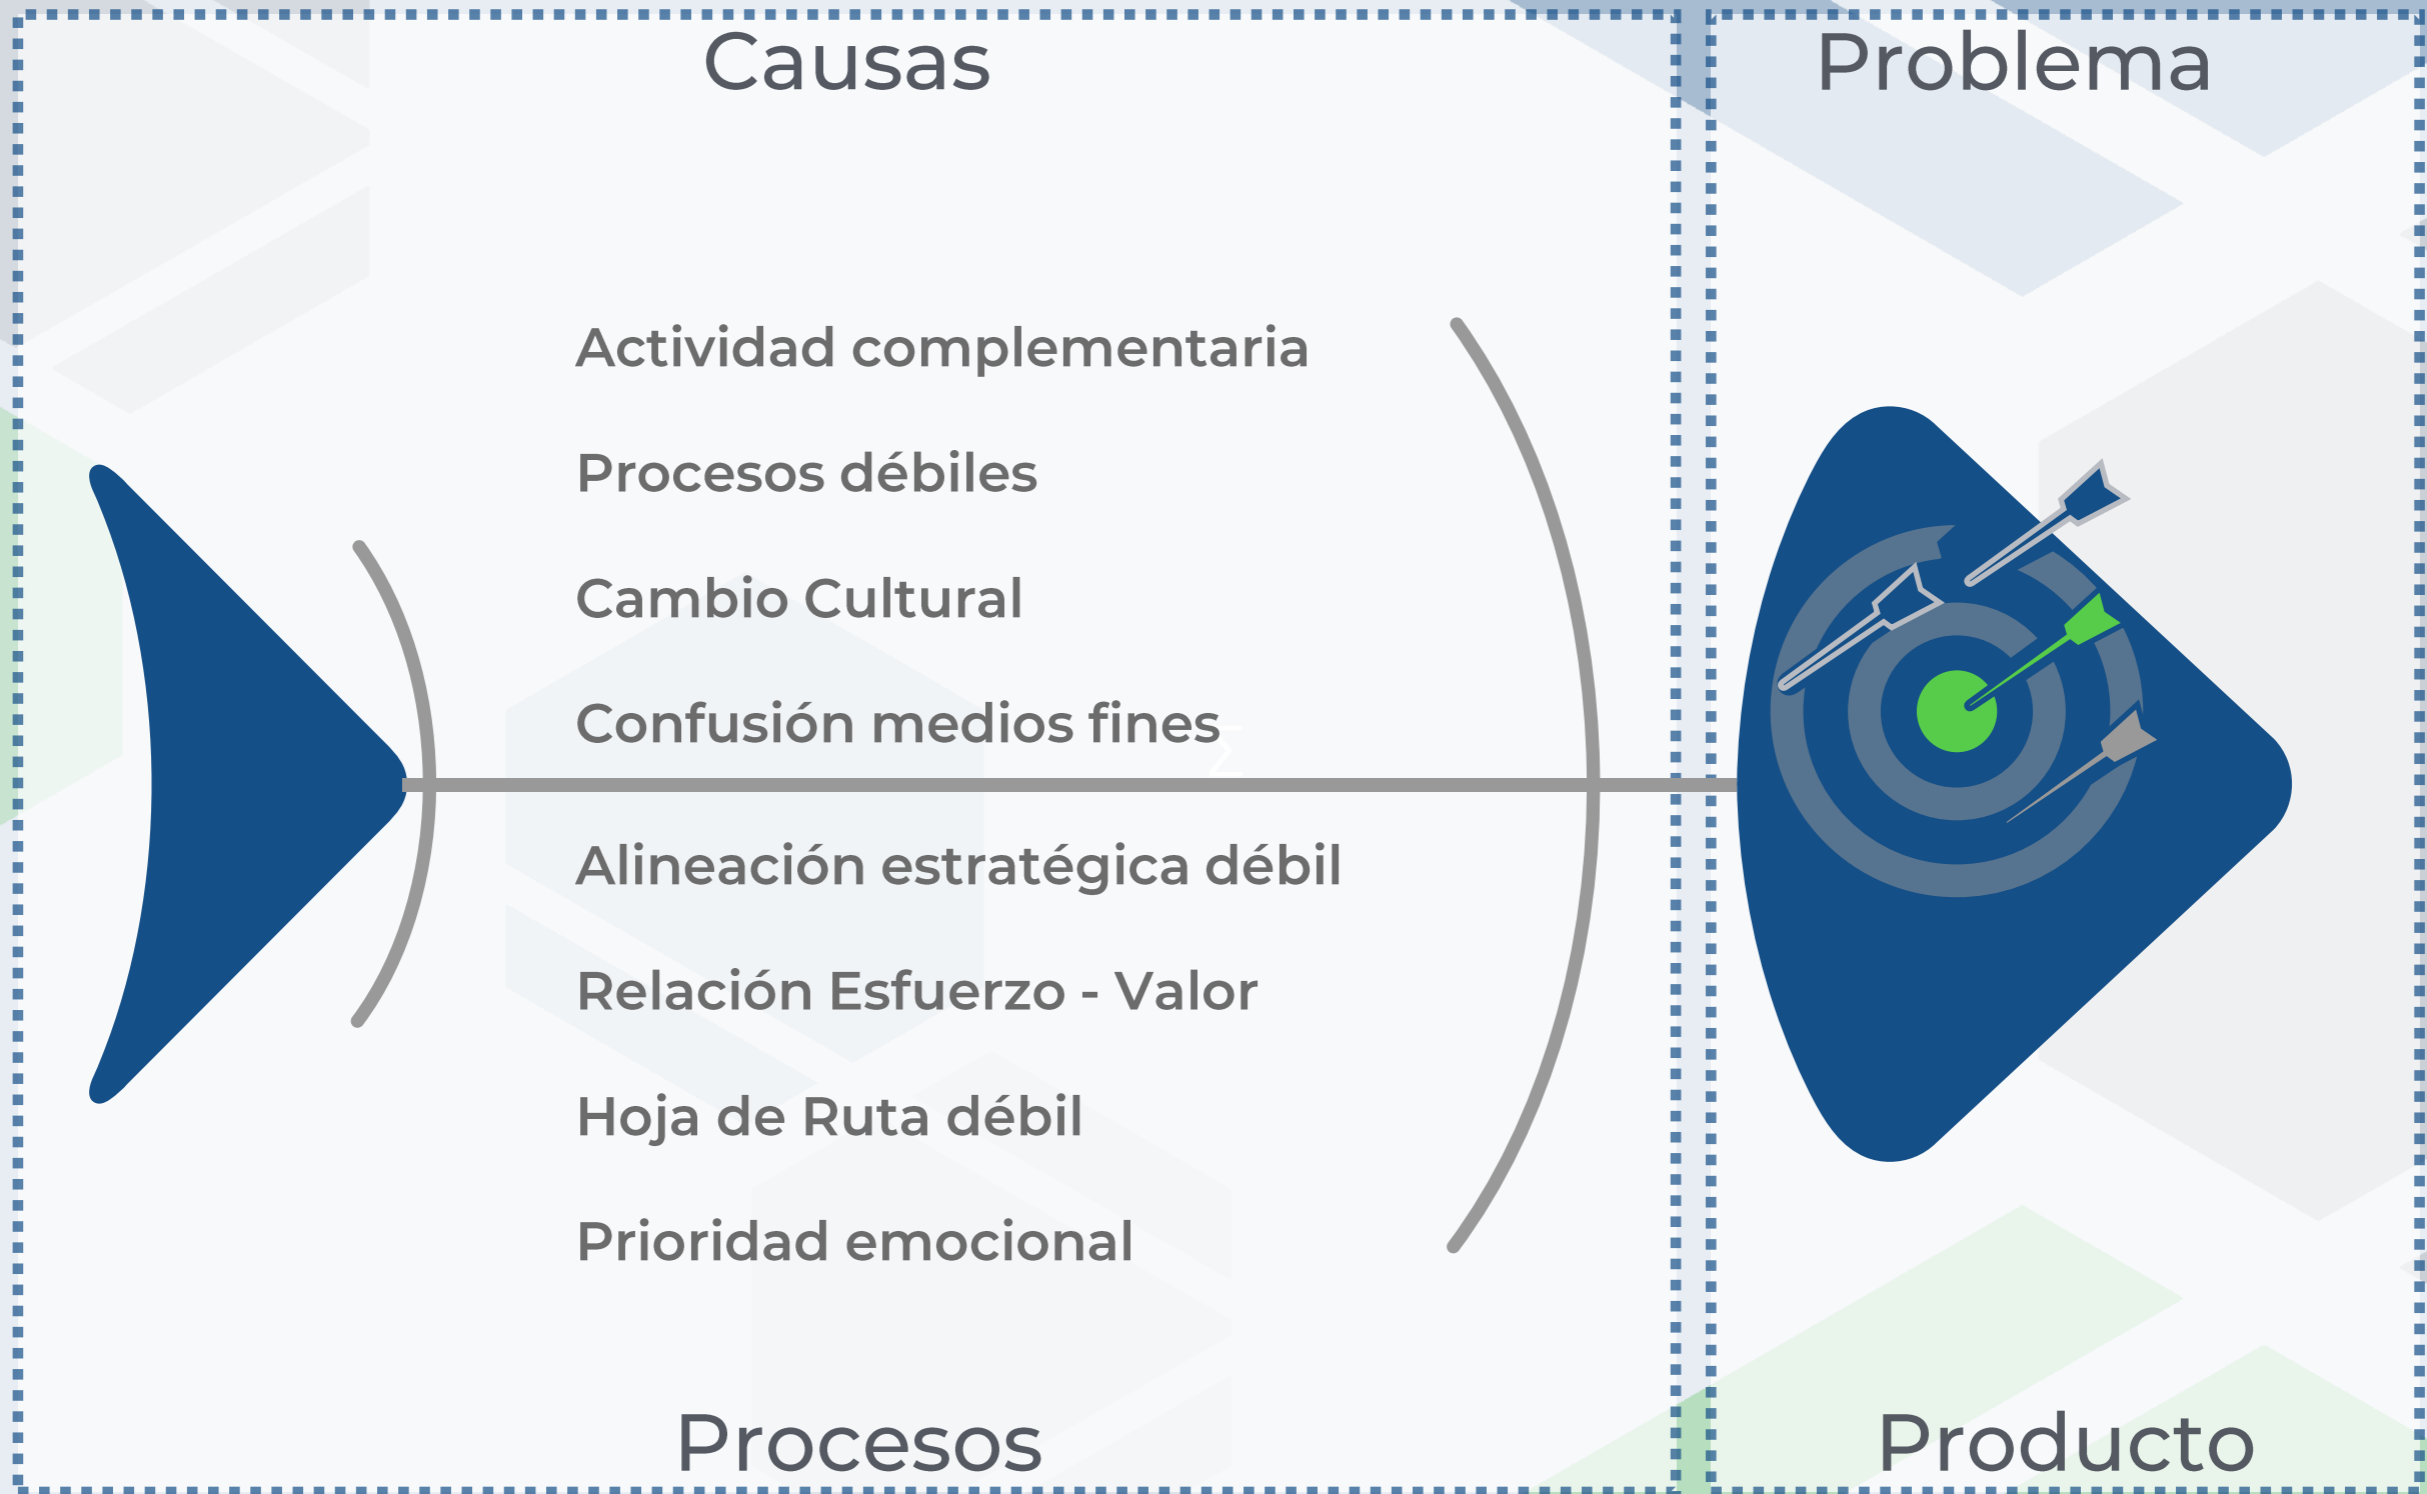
Causas

Problema

Actividad complementaria

Procesos débiles

Cambio Cultural

Confusión medios fines

Alineación estratégica débil

Relación Esfuerzo - Valor

Hoja de Ruta débil

Prioridad emocional

Procesos

Producto